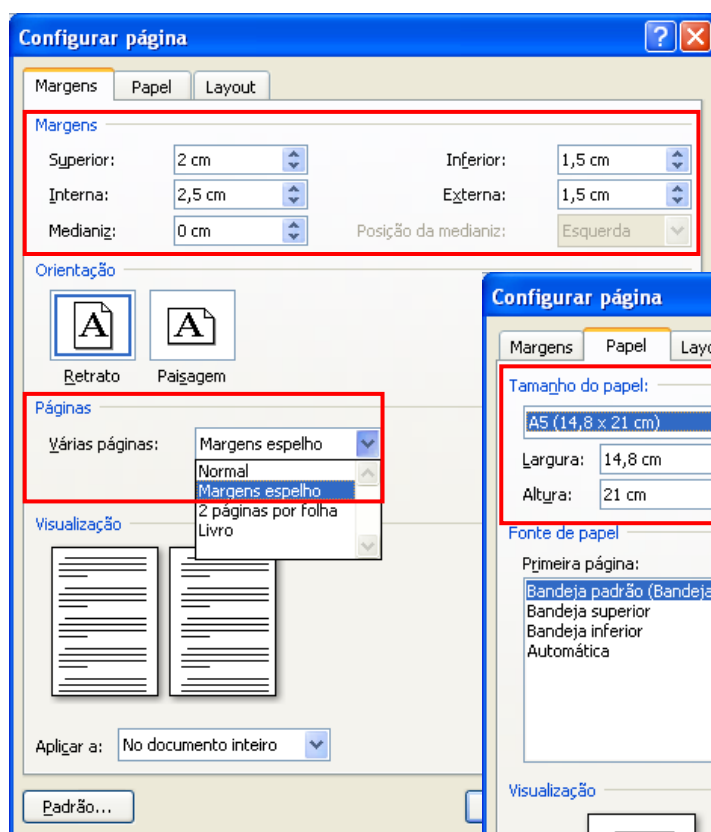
Configurar página

Margens | Papel | Layout

Margens

Superior: 2 cm
Inferior: 1,5 cm
Interna: 2,5 cm
Externa: 1,5 cm
Medianiz: 0 cm
Posição da medianiz: Esquerda

Orientação

Retrato
Paisagem

Páginas

Várias páginas: Margens espelho

Normal
Margens espelho
2 páginas por folha
Livro

Visualização

Aplicar a: No documento inteiro

Padrão...

Configurar página

Margens | Papel | Layo

Tamanho do papel:

A5 (14,8 x 21 cm)

Largura: 14,8 cm
Altura: 21 cm

Fonte de papel

Primeira página:

Bandeja padrão (Bandeja
Bandeja superior
Bandeja inferior
Automática

Visualização